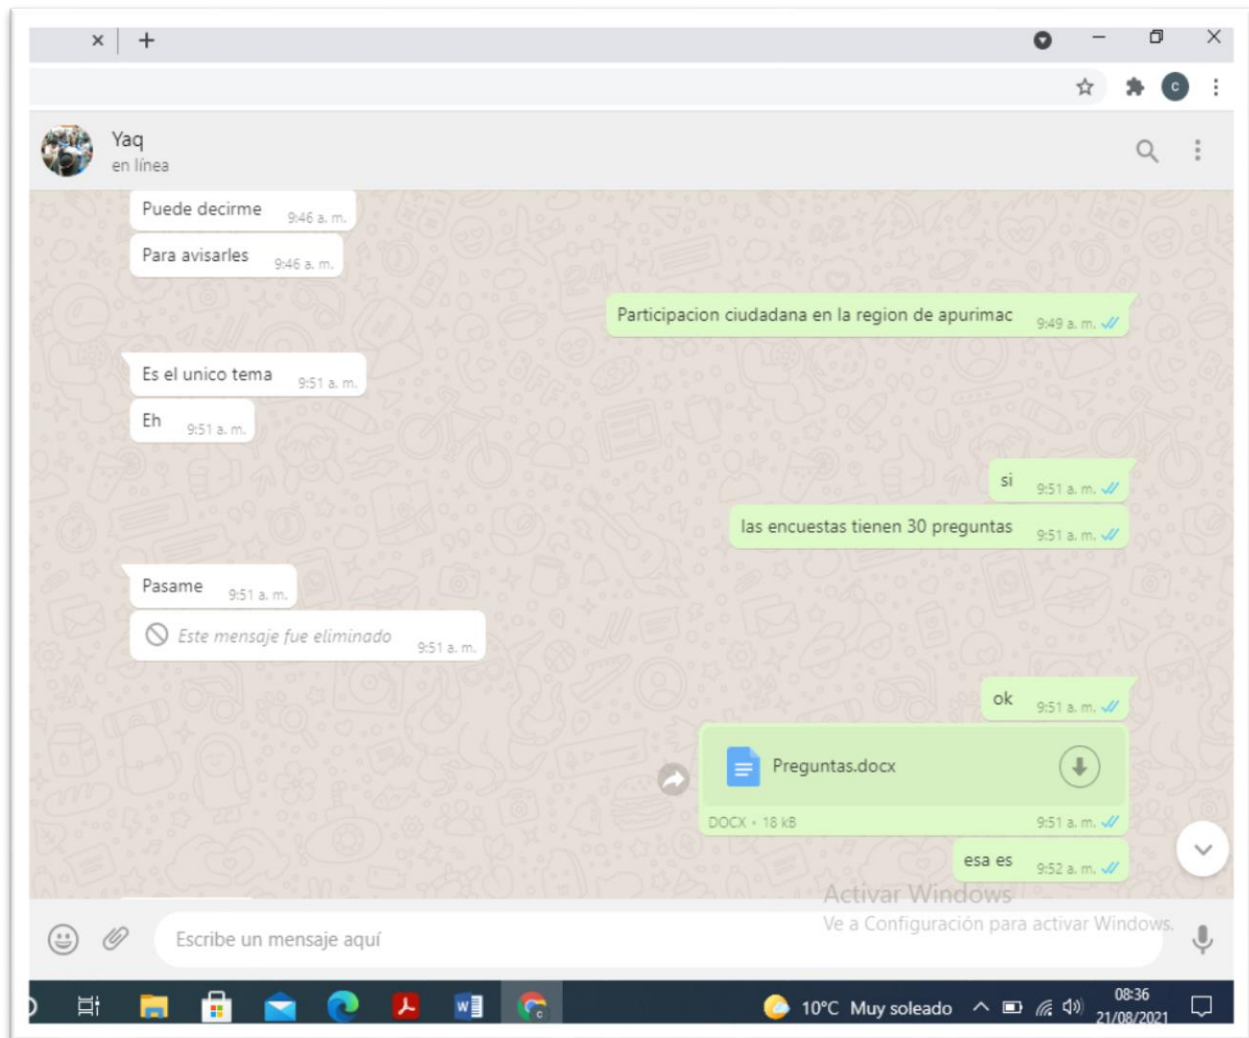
Yaq
en línea

Puede decirme 9:46 a. m.

Para avisarles 9:46 a. m.

Participacion ciudadana en la region de apurimac 9:49 a. m.

Es el unico tema 9:51 a. m.

Eh 9:51 a. m.

si 9:51 a. m.

las encuestas tienen 30 preguntas 9:51 a. m.

Pasame 9:51 a. m.

Este mensaje fue eliminado 9:51 a. m.

ok 9:51 a. m.

Preguntas.docx
DOCX • 18 kB 9:51 a. m.

esa es 9:52 a. m.

Activar Windows
Ve a Configuración para activar Windows.

Escribe un mensaje aquí

10°C Muy soleado 08:36 21/08/2021